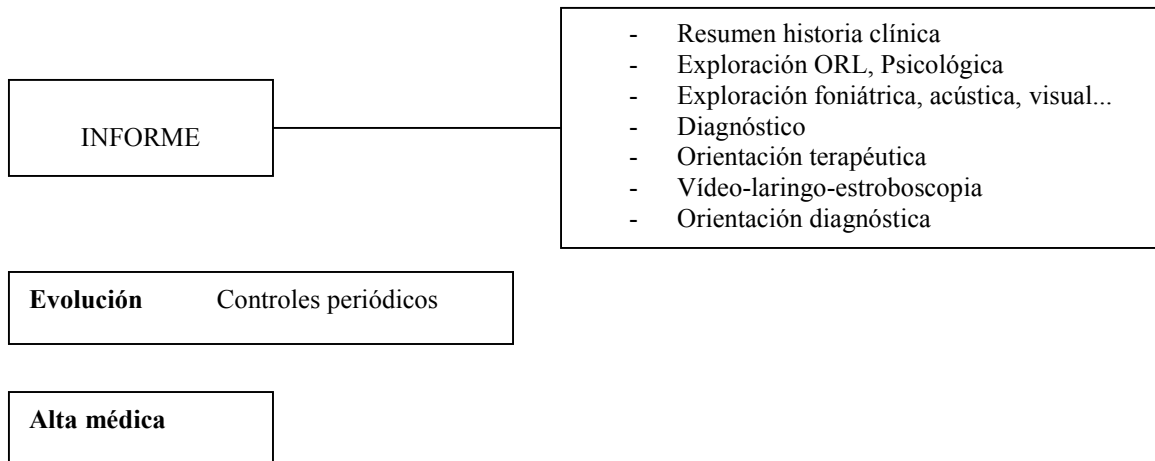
INFORME

- Resumen historia clínica
- Exploración ORL, Psicológica
- Exploración foniátrica, acústica, visual...
- Diagnóstico
- Orientación terapéutica
- Vídeo-laringo-estroboscopia
- Orientación diagnóstica

**Evolución** Controles periódicos

**Alta médica**